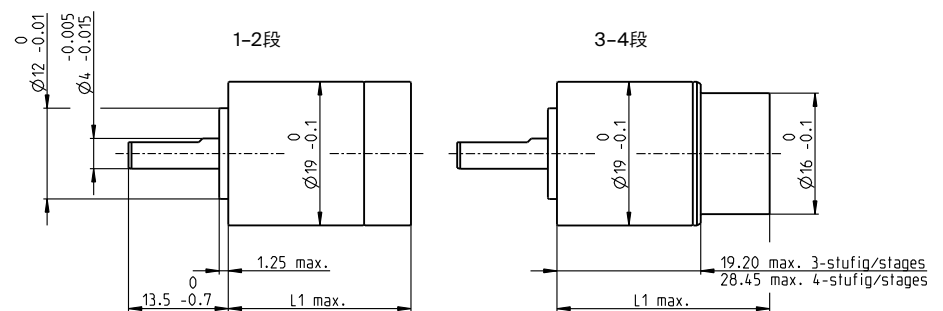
$\varnothing 12\ ^{0}_{-0.01}$

$\varnothing 4\ ^{-0.005}_{-0.015}$

1–2段

3–4段

$\varnothing 19\ ^{0}_{-0.1}$

$\varnothing 19\ ^{0}_{-0.1}$

$\varnothing 16\ ^{0}_{-0.1}$

1.25 max.

$13.5\ ^{0}_{-0.7}$

L1 max.

19.20 max. 3-stufig/stages
28.45 max. 4-stufig/stages

L1 max.